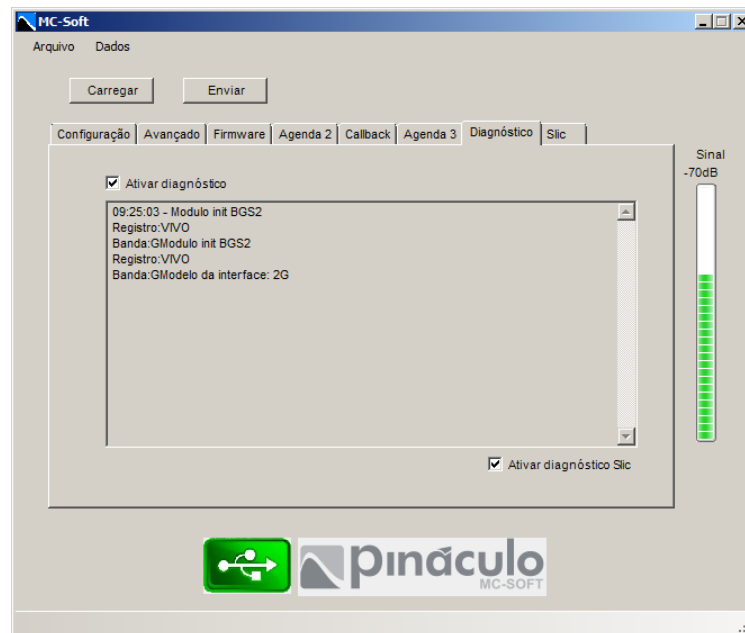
MC-Soft

Arquivo Dados

Carregar Enviar

Configuração | Avançado | Firmware | Agenda 2 | Callback | Agenda 3 | Diagnóstico | Slic

Sinal
-70dB

Ativar diagnóstico

09:25:03 - Modulo init BGS2
Registro:VIVO
Banda:GModulo init BGS2
Registro:VIVO
Banda:GModelo da interface: 2G

Ativar diagnóstico Slic

pináculo
MC-SOFT